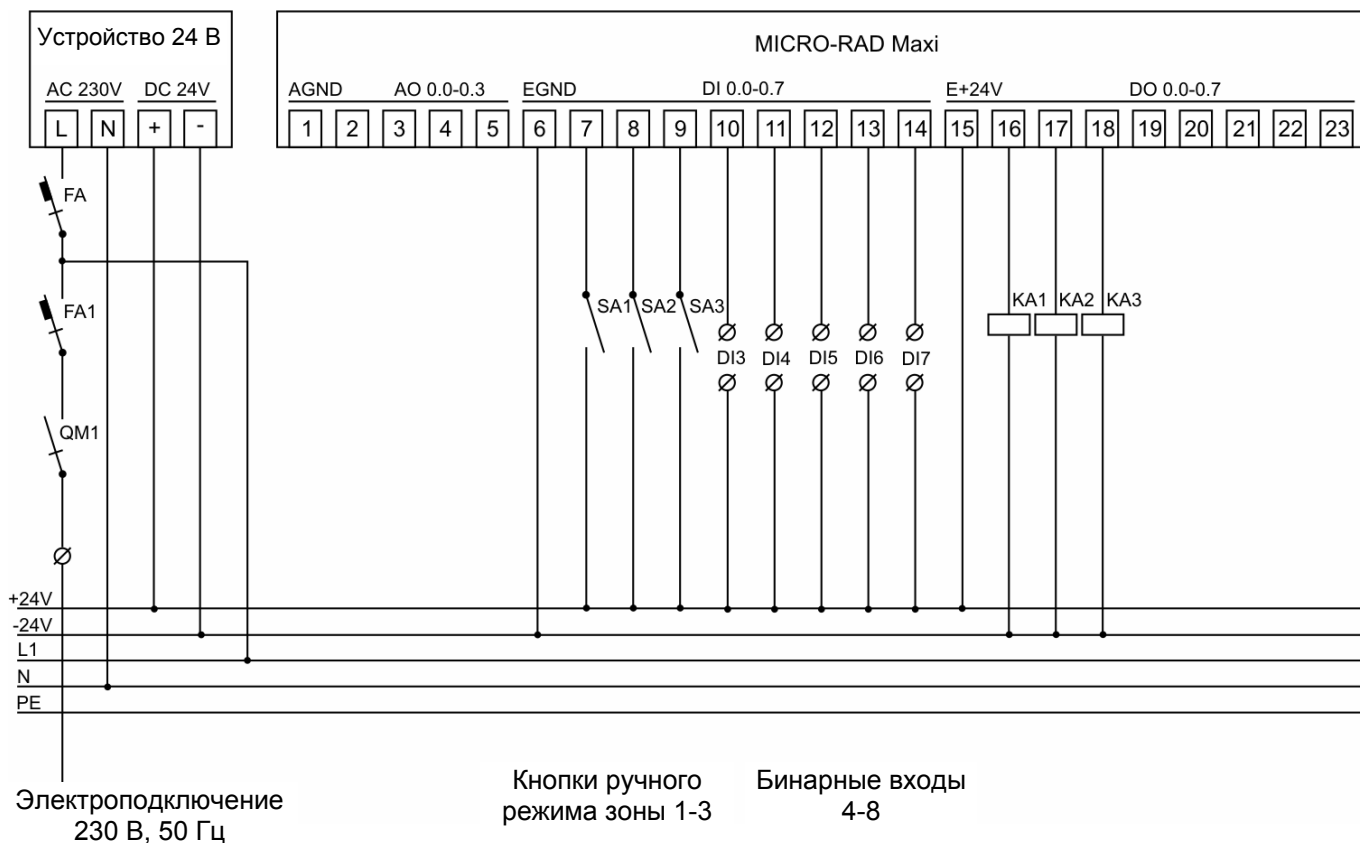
Устройство 24 В

AC 230V DC 24V

L N + -

MICRO-RAD Maxi

AGND AO 0.0-0.3 EGND DI 0.0-0.7 E+24V DO 0.0-0.7

1 2 3 4 5 6 7 8 9 10 11 12 13 14 15 16 17 18 19 20 21 22 23

FA

FA1

QM1

SA1 SA2 SA3

DI3 DI4 DI5 DI6 DI7

KA1 KA2 KA3

+24V
-24V
L1
N
PE

Электроподключение 230 В, 50 Гц

Кнопки ручного режима зоны 1-3

Бинарные входы 4-8